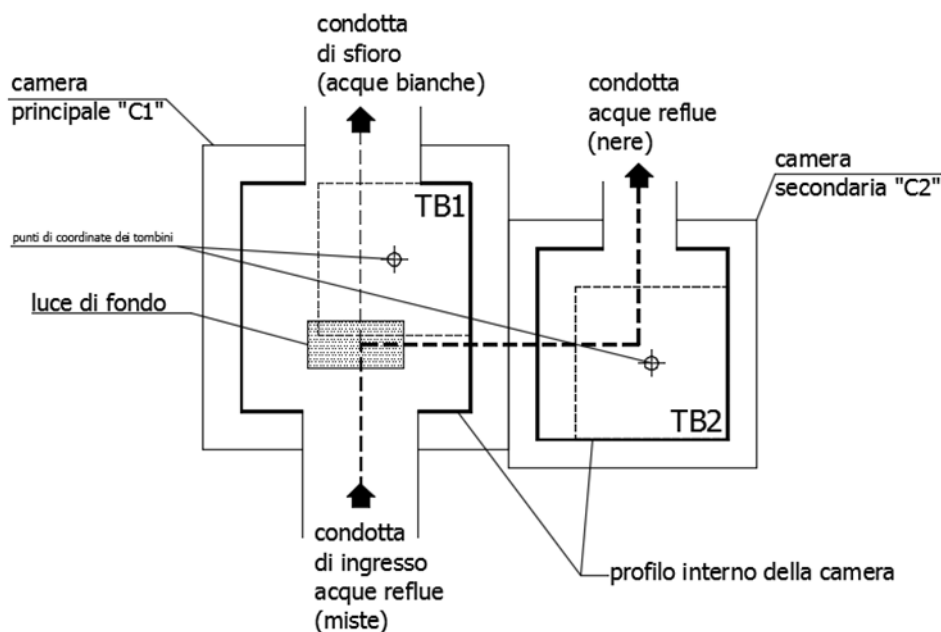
condotta
di sfioro
(acque bianche)

camera
principale "C1"

condotta
acque reflue
(nere)

camera
secondaria "C2"

TB1

punti di coordinate dei tombini

luce di fondo

TB2

condotta
di ingresso
acque reflue
(miste)

profilo interno della camera